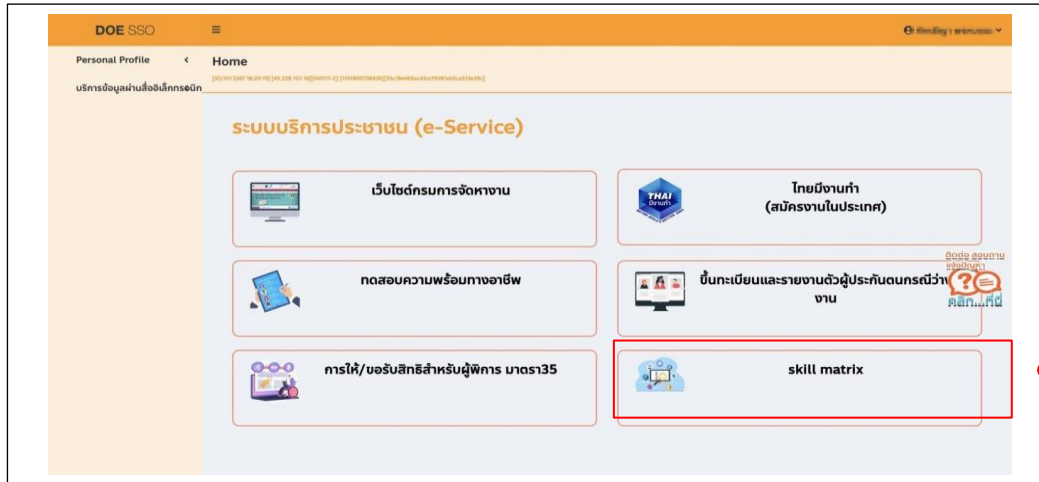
DOE SSO

≡

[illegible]

Personal Profile <

บริการข้อมูลผ่านสื่ออิเล็กทรอนิก

Home

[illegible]

ระบบบริการประชาชน (e-Service)

เว็บไซต์กรมการจัดหางาน

THAI มีงานทำ

ไทยมีงานทำ (สมัครงานในประเทศ)

ทดสอบความพร้อมทางอาชีพ

ขึ้นทะเบียนและรายงานตัวผู้ประกันตนกรณีว่างงาน

ติดต่อ สอบถาม แจ้งปัญหา คลิก...ที่นี่

การให้/ขอรับสิทธิสำหรับผู้พิการ มาตรา35

skill matrix